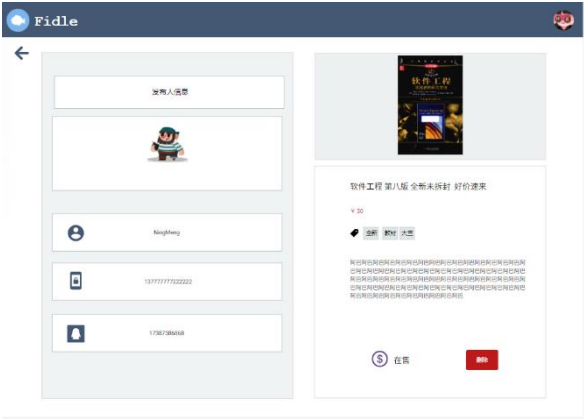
Fidle

发布人信息

NingMeng

13777777222222

1736738658

软件工程

软件工程 第八版 全新未拆封 好价速来

¥ 30

全新 教材 大学

阿巴阿巴阿巴阿巴阿巴阿巴阿巴阿巴阿巴阿巴阿巴阿巴阿巴阿巴阿巴阿巴阿巴阿巴阿巴阿巴阿巴阿巴阿巴阿巴阿巴阿巴阿巴阿巴阿巴阿巴阿巴阿巴阿巴阿巴阿巴阿巴阿巴阿巴阿巴阿巴阿巴阿巴阿巴阿巴阿巴阿巴阿巴阿巴阿巴阿巴阿巴阿巴阿巴阿巴阿巴阿巴阿巴阿巴阿巴阿巴阿巴阿巴阿巴阿巴阿巴阿巴阿巴阿巴阿巴阿巴阿巴阿巴阿巴阿巴阿巴阿巴

在售

删除